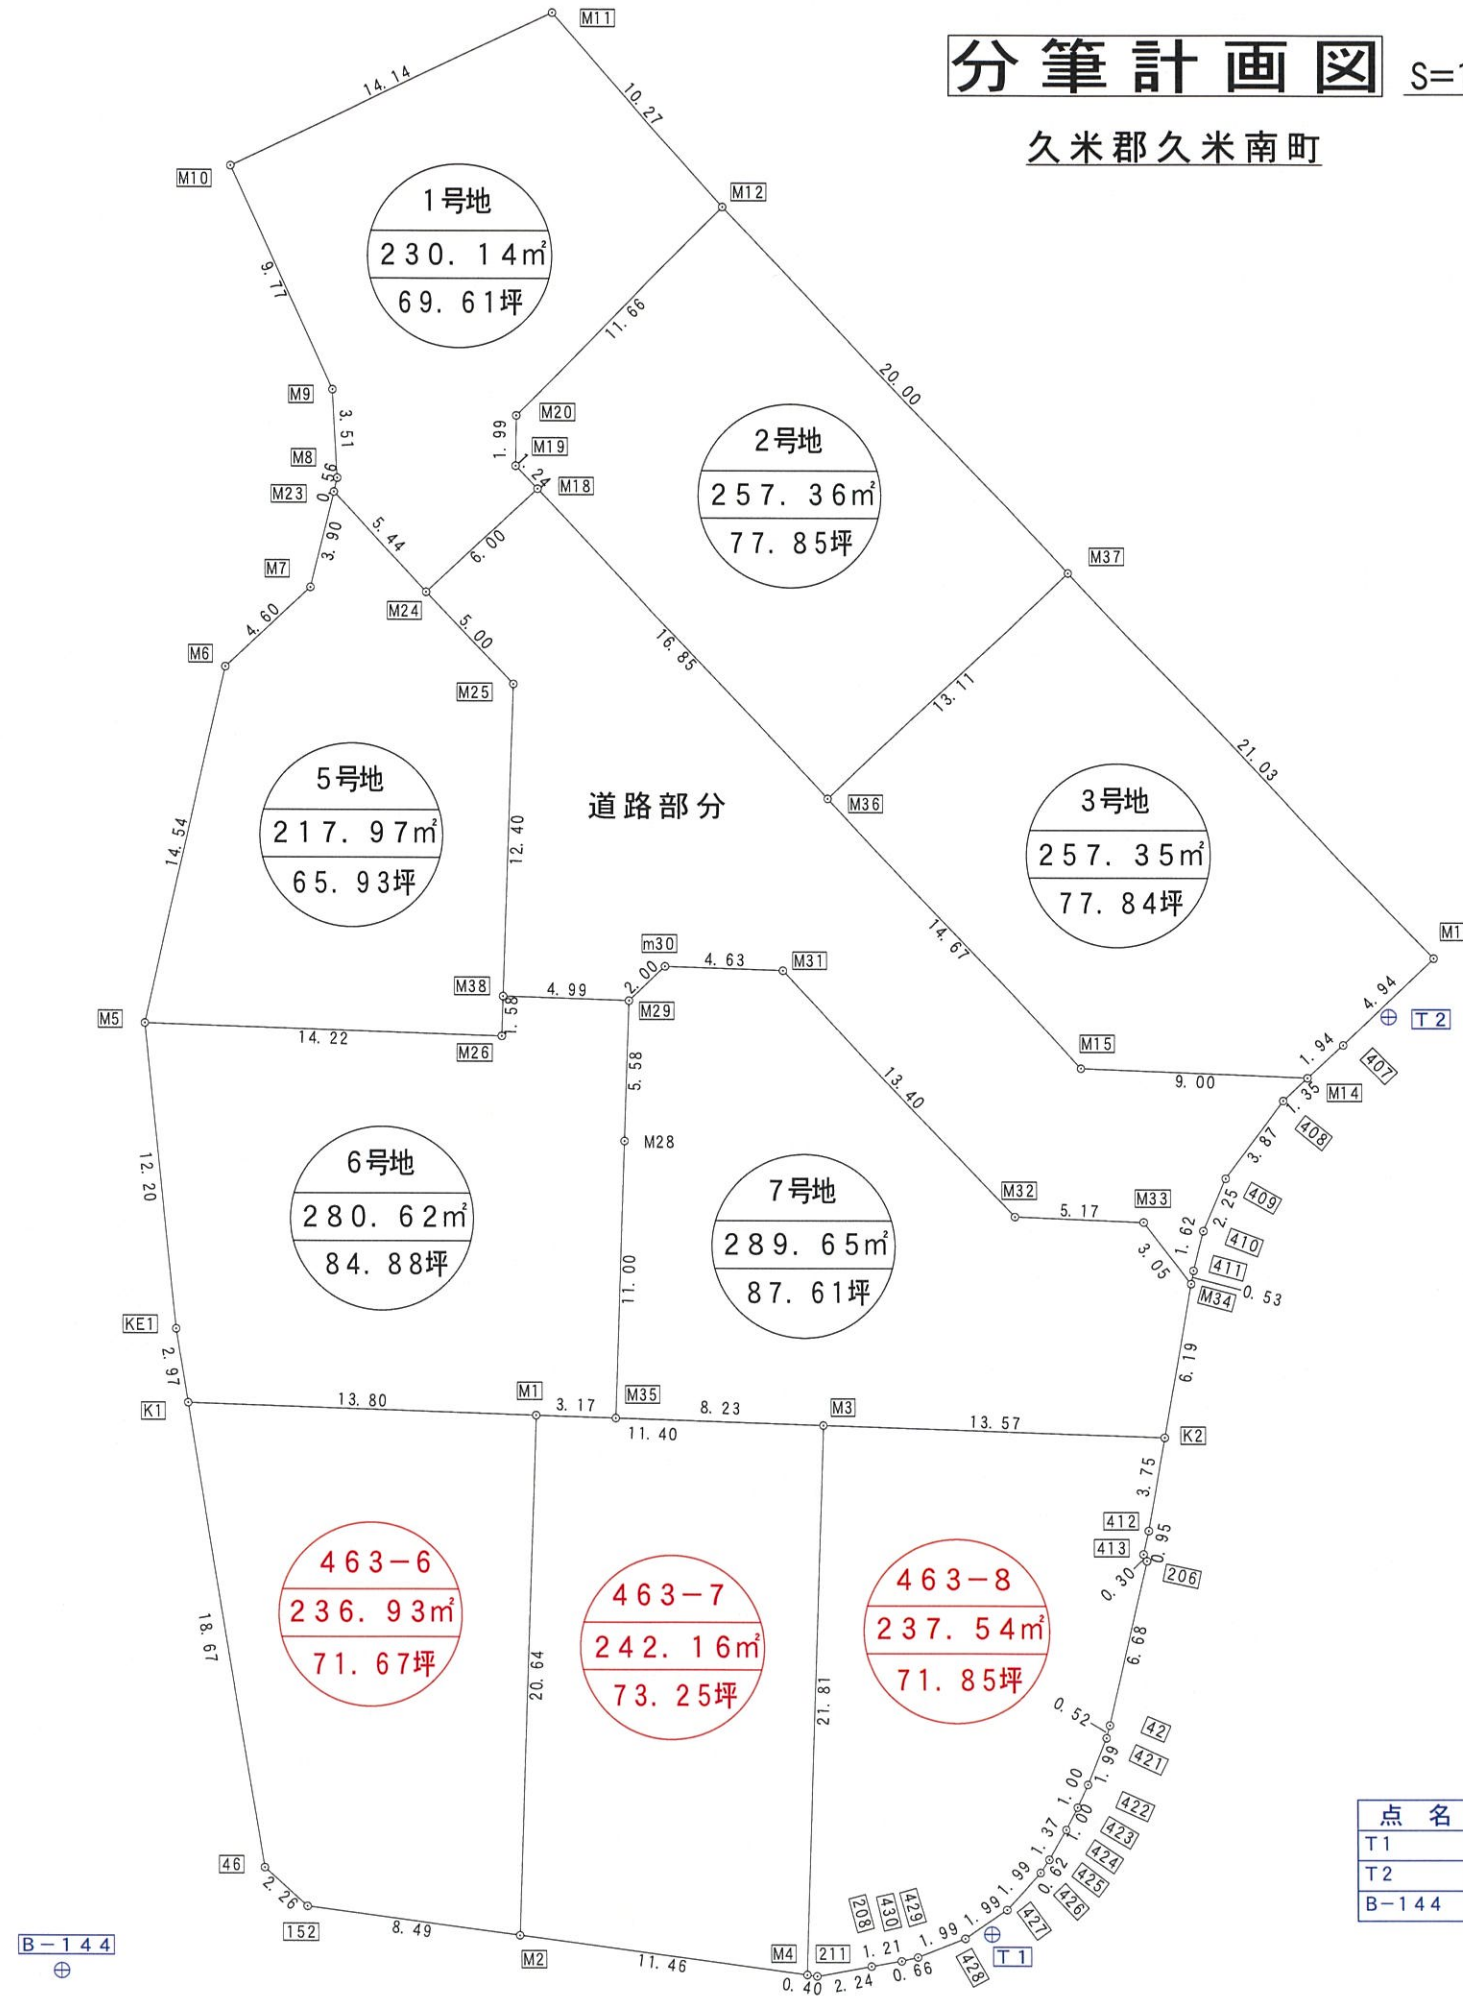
分筆計画図 S=

久米郡久米南町

1号地
230.14㎡
69.61坪

2号地
257.36㎡
77.85坪

3号地
257.35㎡
77.84坪

5号地
217.97㎡
65.93坪

道路部分

6号地
280.62㎡
84.88坪

7号地
289.65㎡
87.61坪

463−6
236.93㎡
71.67坪

463−7
242.16㎡
73.25坪

463−8
237.54㎡
71.85坪

M11 M10 M12 M9 M20 M19 M18 M8 M23 M7 M24 M6 M25 M37 M36 M5 M38 M26 m30 M29 M31 M15 M14 M28 M32 M33 M34 KE1 K1 M1 M35 M3 K2 46 152 M2 M4 211 T1 T2 M1

14.14 10.27 9.77 11.66 20.00 3.51 1.99 1.24 0.56 3.90 5.44 6.00 4.60 5.00 16.85 13.11 21.03 14.54 12.40 14.67 4.99 2.00 4.63 1.58 14.22 5.58 13.40 4.94 1.94 9.00 1.35 3.87 2.25 1.62 5.17 3.05 0.53 12.20 11.00 6.19 2.97 13.80 3.17 8.23 13.57 11.40 3.75 0.95 0.30 6.68 18.67 20.64 21.81 0.52 1.99 1.00 1.00 1.37 0.62 1.99 1.99 1.99 2.26 8.49 11.46 0.40 2.24 1.21 0.66

407 408 409 410 411 412 413 206 42 421 422 423 424 425 426 427 428 208 430 429

B−144

| 点 名 |
|---|
| T1 |
| T2 |
| B−144 |